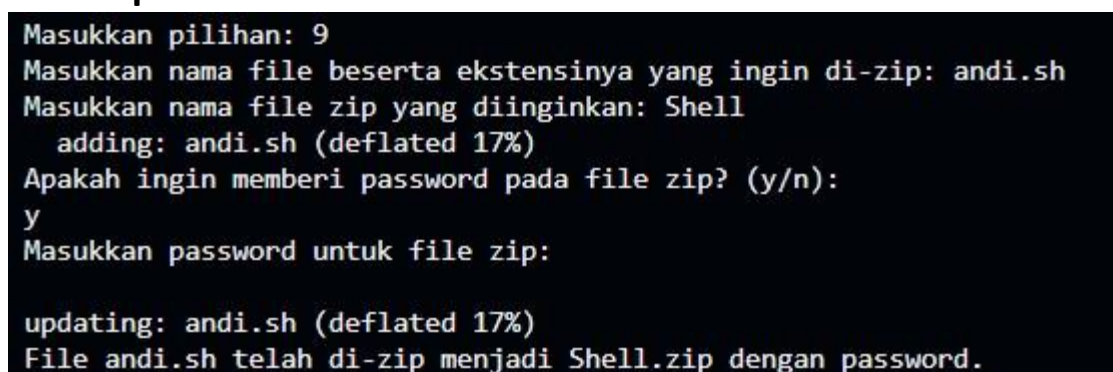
Masukkan pilihan: 9
Masukkan nama file beserta ekstensinya yang ingin di-zip: andi.sh
Masukkan nama file zip yang diinginkan: Shell
  adding: andi.sh (deflated 17%)
Apakah ingin memberi password pada file zip? (y/n):
y
Masukkan password untuk file zip:

updating: andi.sh (deflated 17%)
File andi.sh telah di-zip menjadi Shell.zip dengan password.